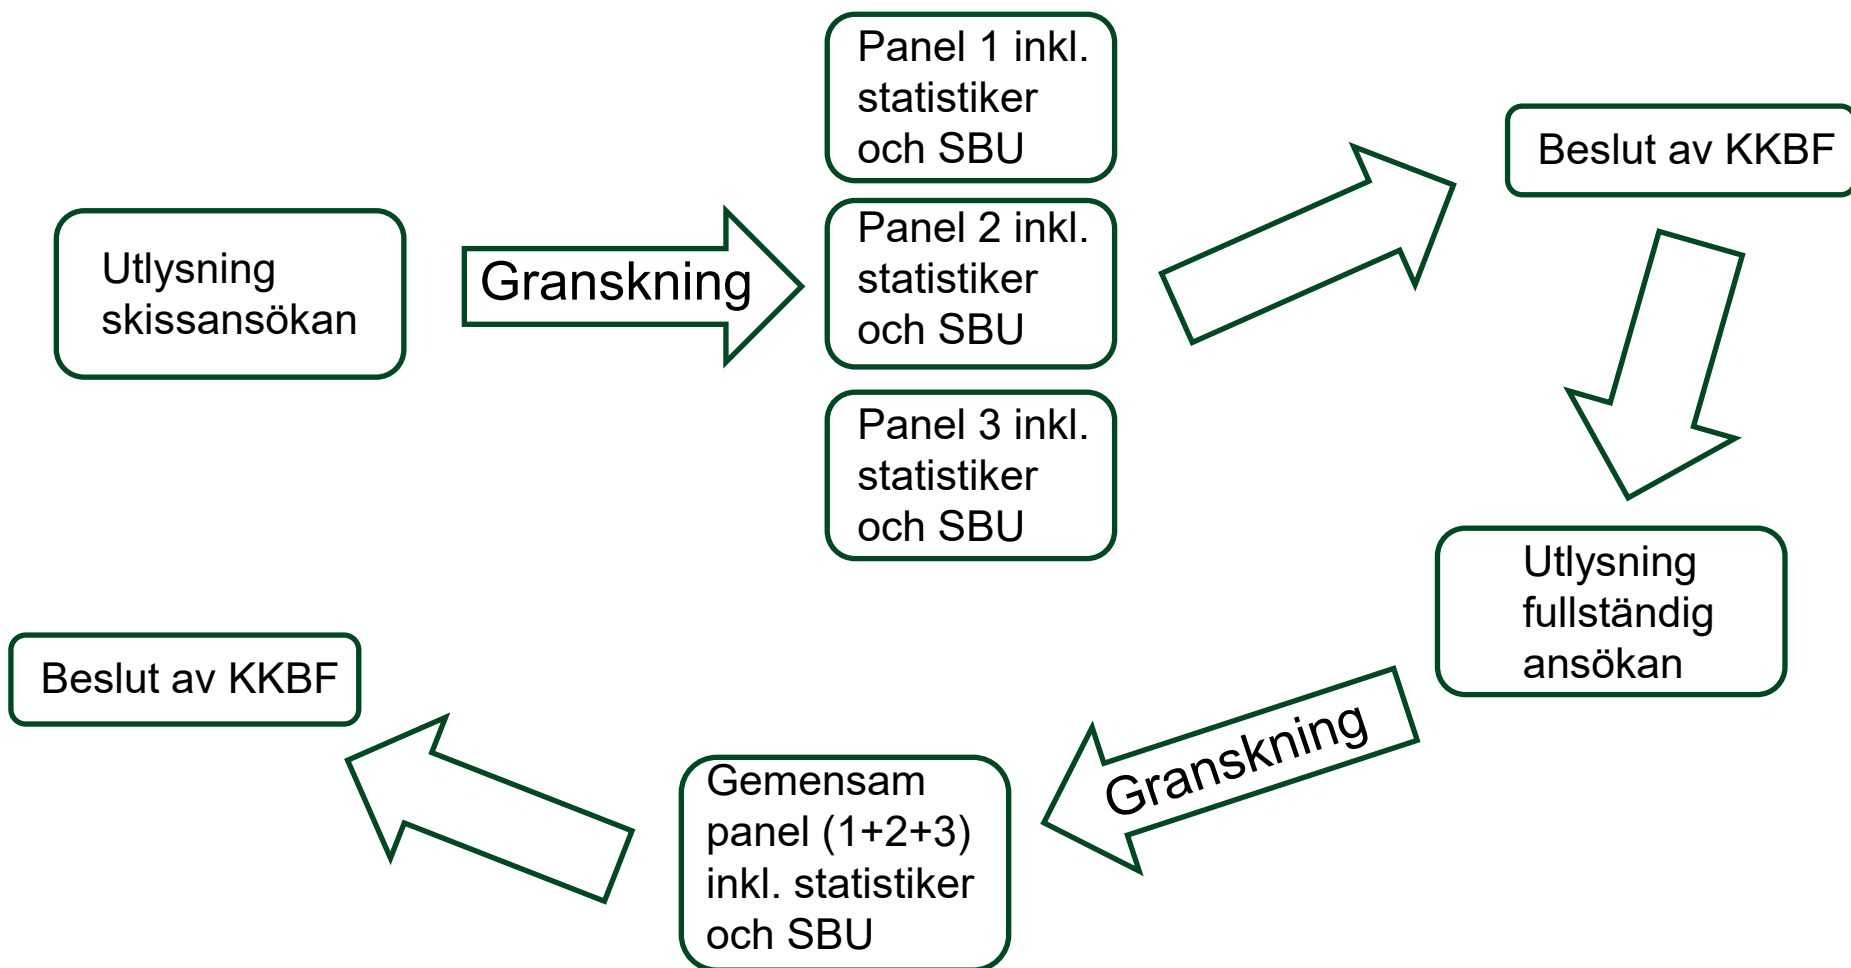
Utlysning skissansökan

Granskning

Panel 1 inkl. statistiker och SBU

Panel 2 inkl. statistiker och SBU

Panel 3 inkl. statistiker och SBU

Beslut av KKBF

Utlysning fullständig ansökan

Granskning

Gemensam panel (1+2+3) inkl. statistiker och SBU

Beslut av KKBF